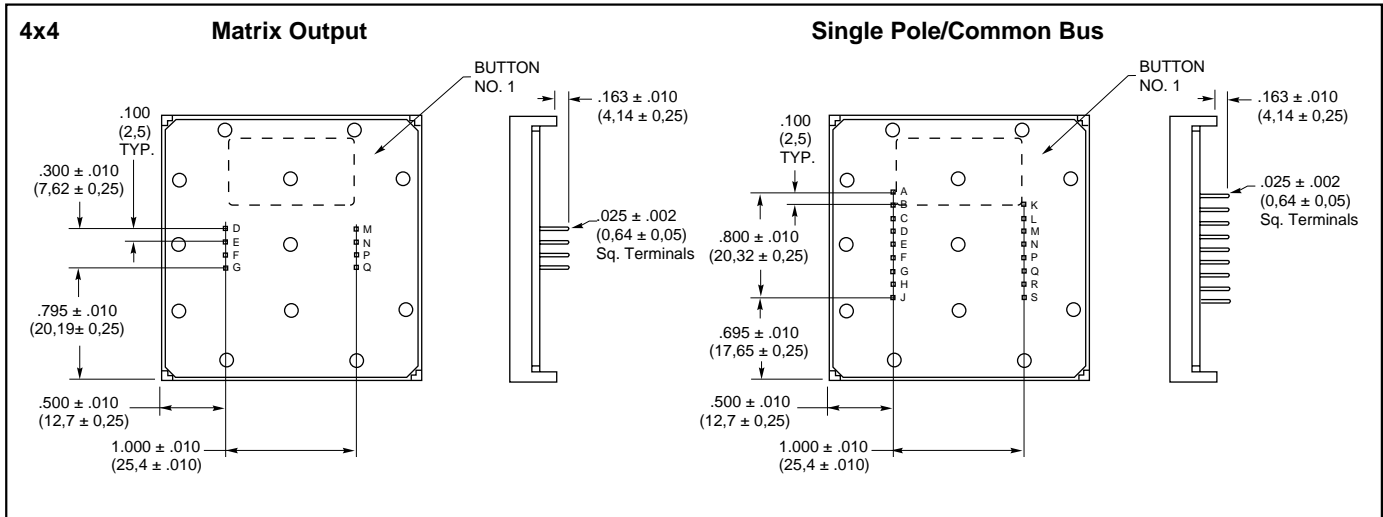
4x4

Matrix Output

BUTTON NO. 1

.163 ± .010 (4,14 ± 0,25)

.100 (2,5) TYP.

.300 ± .010 (7,62 ± 0,25)

D
E
F
G

M
N
P
Q

.025 ± .002 (0,64 ± 0,05) Sq. Terminals

.795 ± .010 (20,19± 0,25)

.500 ± .010 (12,7 ± 0,25)

1.000 ± .010 (25,4 ± .010)

Single Pole/Common Bus

BUTTON NO. 1

.163 ± .010 (4,14 ± 0,25)

.100 (2,5) TYP.

A
B
C
D
E
F
G
H
J

K
L
M
N
P
Q
R
S

.025 ± .002 (0,64 ± 0,05) Sq. Terminals

.800 ± .010 (20,32 ± 0,25)

.695 ± .010 (17,65 ± 0,25)

.500 ± .010 (12,7 ± 0,25)

1.000 ± .010 (25,4 ± .010)